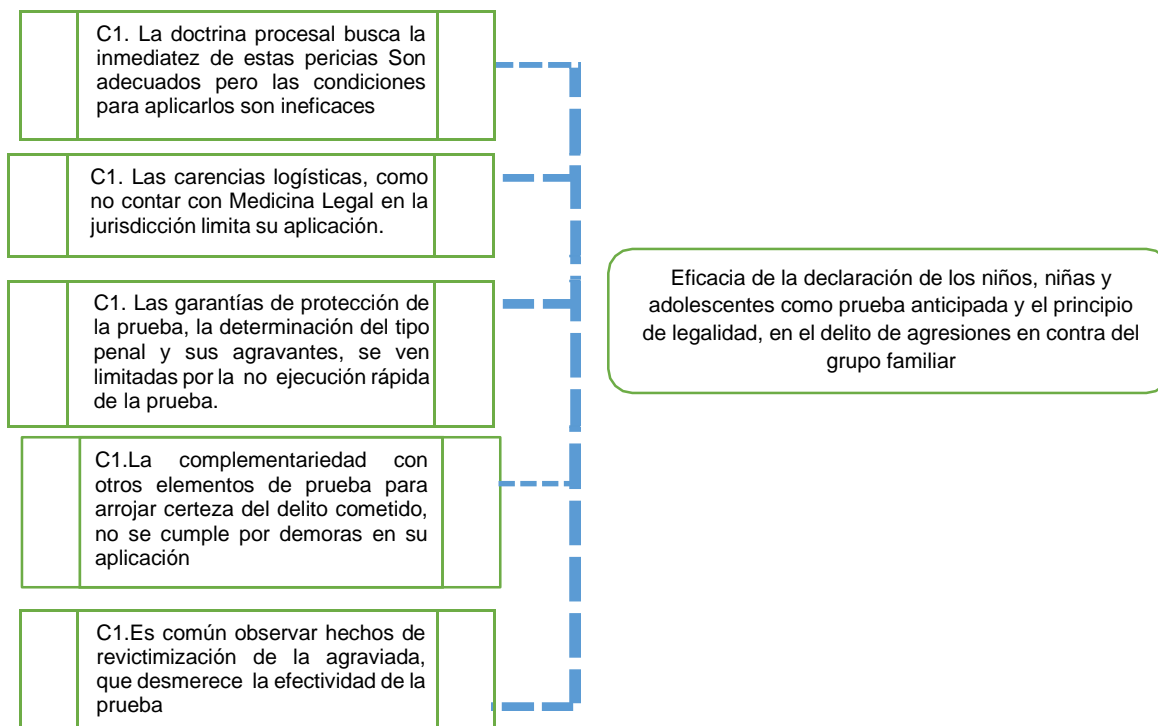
C1. La doctrina procesal busca la inmediatez de estas pericias Son adecuados pero las condiciones para aplicarlos son ineficaces

C1. Las carencias logísticas, como no contar con Medicina Legal en la jurisdicción limita su aplicación.

C1. Las garantías de protección de la prueba, la determinación del tipo penal y sus agravantes, se ven limitadas por la no ejecución rápida de la prueba.

C1.La complementariedad con otros elementos de prueba para arrojar certeza del delito cometido, no se cumple por demoras en su aplicación

C1.Es común observar hechos de revictimización de la agraviada, que desmerece la efectividad de la prueba

Eficacia de la declaración de los niños, niñas y adolescentes como prueba anticipada y el principio de legalidad, en el delito de agresiones en contra del grupo familiar